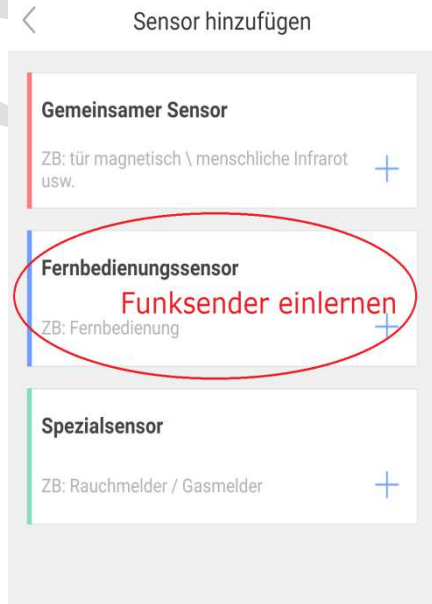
<

Sensor hinzufügen

Gemeinsamer Sensor

ZB: tür magnetisch \ menschliche Infrarot usw.

+

Fernbedienungssensor

Funksender einlernen

ZB: Fernbedienung

+

Spezialsensor

ZB: Rauchmelder / Gasmelder

+